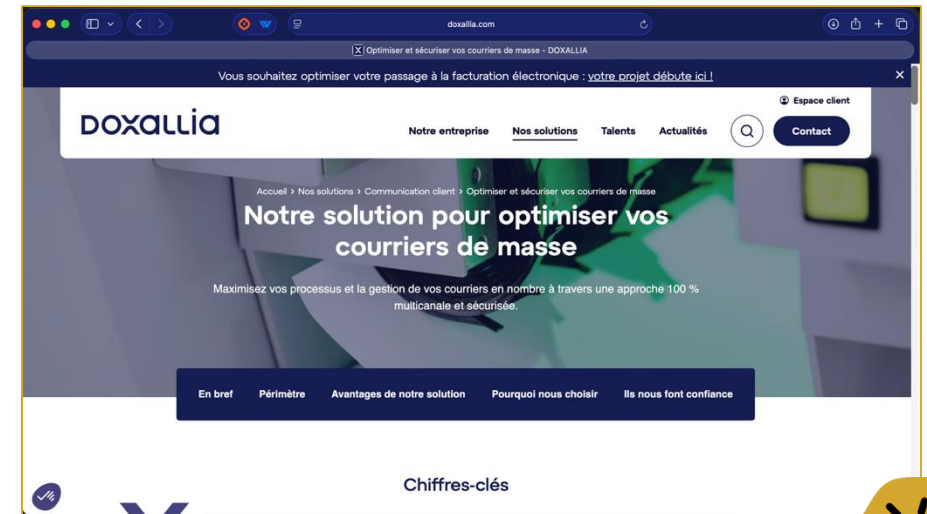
doxallia.com

Optimiser et sécuriser vos courriers de masse - DOXALLIA

Vous souhaitez optimiser votre passage à la facturation électronique : votre projet débute ici !

×

DOXALLIA

Espace client

Notre entreprise Nos solutions Talents Actualités Contact

Accueil › Nos solutions › Communication client › Optimiser et sécuriser vos courriers de masse

Notre solution pour optimiser vos courriers de masse

Maximisez vos processus et la gestion de vos courriers en nombre à travers une approche 100 % multicanale et sécurisée.

En bref Périmètre Avantages de notre solution Pourquoi nous choisir Ils nous font confiance

Chiffres-clés